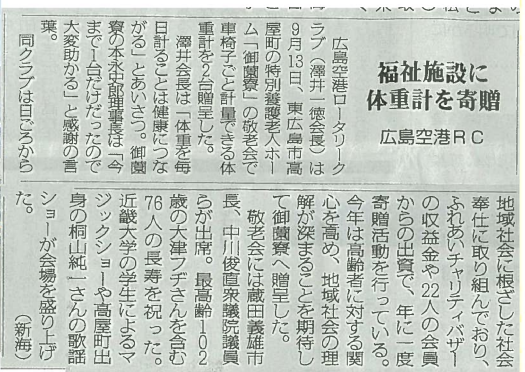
福祉施設に
体重計を寄贈

広島空港ＲＣ

広島空港ロータリークラブ（澤井　徳会長）は９月13日、東広島市高屋町の特別養護老人ホーム「御薗寮」の敬老会で車椅子ごと計量できる体重計を２台贈呈した。

澤井会長は「体重を毎日計ることは健康につながる」とあいさつ。御薗寮の本永中郎理事長は「今まで１台だけだったので大変助かる」と感謝の言葉。

同クラブは日ごろから地域社会に根ざした社会奉仕に取り組んでおり、ふれあいチャリティバザーの収益金や22人の会員からの出資で、年に一度寄贈活動を行っている。今年は高齢者に対する関心を高め、地域社会の理解が深まることを期待して御薗寮へ贈呈した。

敬老会には蔵田義雄市長、中川俊直衆議院議員らが出席。最高齢１０２歳の大津フヂさんを含む76人の長寿を祝った。近畿大学の学生によるマジックショーや高屋町出身の桐山紀一さんの歌謡ショーが会場を盛り上げた。　　　　（新海）